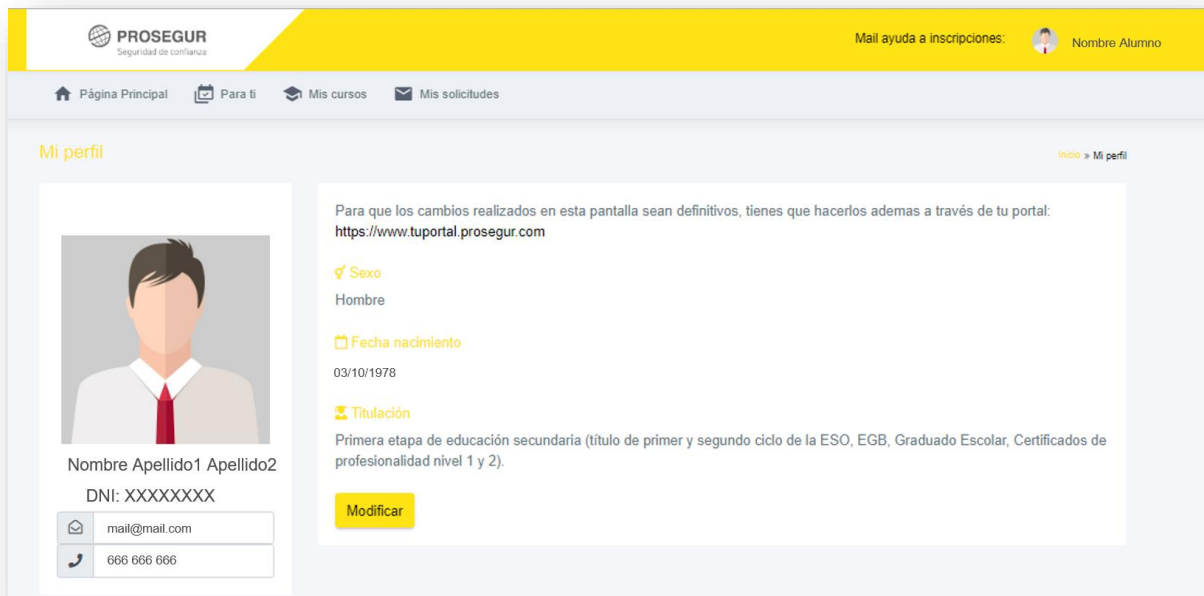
PROSEGUR
Seguridad de confianza

Mail ayuda a inscripciones: Nombre Alumno

Página Principal Para ti Mis cursos Mis solicitudes

Mi perfil

Inicio » Mi perfil

Nombre Apellido1 Apellido2
DNI: XXXXXXXX
mail@mail.com
666 666 666

Para que los cambios realizados en esta pantalla sean definitivos, tienes que hacerlos ademas a través de tu portal: https://www.tuportal.prosegur.com

Sexo
Hombre

Fecha nacimiento
03/10/1978

Titulación
Primera etapa de educación secundaria (título de primer y segundo ciclo de la ESO, EGB, Graduado Escolar, Certificados de profesionalidad nivel 1 y 2).

Modificar